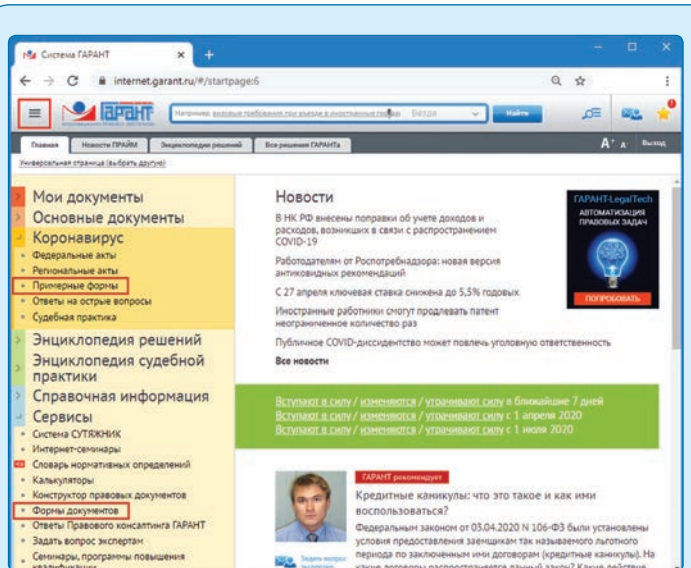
Система ГАРАНТ ×
internet.garant.ru/#/startpage:6
ГАРАНТ
Например: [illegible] Вход
Найти
Главная Новости ПРАЙМ Энциклопедии решений Все решения ГАРАНТа
A⁺ A⁻ Выход
Универсальная страница (выбрать другую)

Мои документы
Основные документы
Коронавирус
Федеральные акты
Региональные акты
Примерные формы
Ответы на острые вопросы
Судебная практика
Энциклопедия решений
Энциклопедия судебной практики
Справочная информация
Сервисы
Система СУТЯЖНИК
Интернет-семинары
Словарь нормативных определений
Калькуляторы
Конструктор правовых документов
Формы документов
Ответы Правового консалтинга ГАРАНТ
Задать вопрос экспертам
Семинары, программы повышения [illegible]

Новости
В НК РФ внесены поправки об учете доходов и расходов, возникших в связи с распространением COVID-19
Работодателям от Роспотребнадзора: новая версия антиковидных рекомендаций
С 27 апреля ключевая ставка снижена до 5,5% годовых
Иностранные работники смогут продлевать патент неограниченное количество раз
Публичное COVID-диссидентство может повлечь уголовную ответственность
Все новости

ГАРАНТ-LegalTech
АВТОМАТИЗАЦИЯ ПРАВОВЫХ ЗАДАЧ
ПОПРОБОВАТЬ

Вступают в силу / изменяются / утрачивают силу в ближайшие 7 дней
Вступают в силу / изменяются / утрачивают силу с 1 апреля 2020
Вступают в силу / изменяются / утрачивают силу с 1 июля 2020

ГАРАНТ рекомендует
Кредитные каникулы: что это такое и как ими воспользоваться?
Федеральным законом от 03.04.2020 N 106-ФЗ были установлены условия предоставления заемщикам так называемого льготного периода по заключенным ими договорам (кредитные каникулы). На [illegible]
Задать вопрос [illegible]